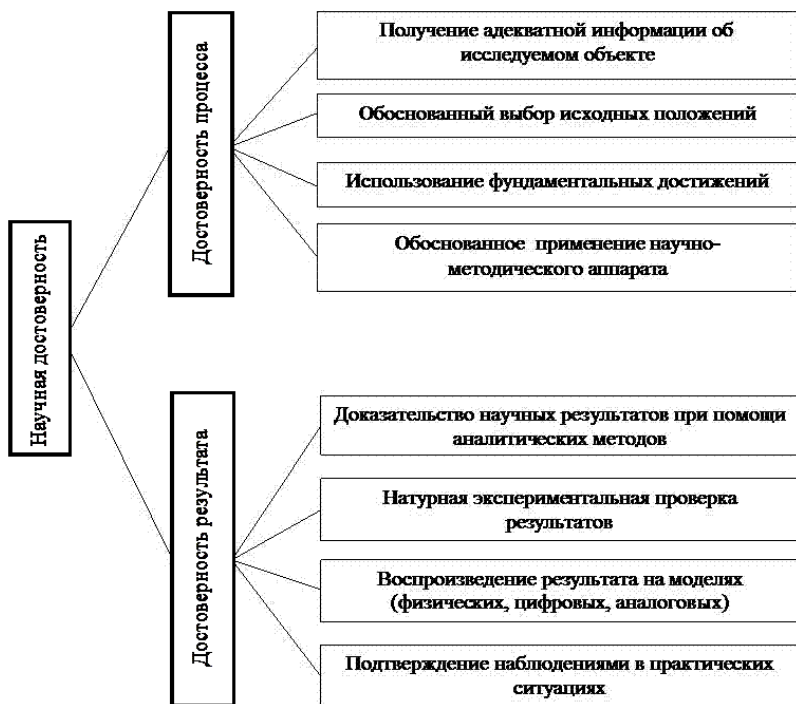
Научная достоверность

Достоверность процесса

Получение адекватной информации об исследуемом объекте

Обоснованный выбор исходных положений

Использование фундаментальных достижений

Обоснованное применение научно-методического аппарата

Достоверность результата

Доказательство научных результатов при помощи аналитических методов

Натурная экспериментальная проверка результатов

Воспроизведение результата на моделях (физических, цифровых, аналоговых)

Подтверждение наблюдениями в практических ситуациях